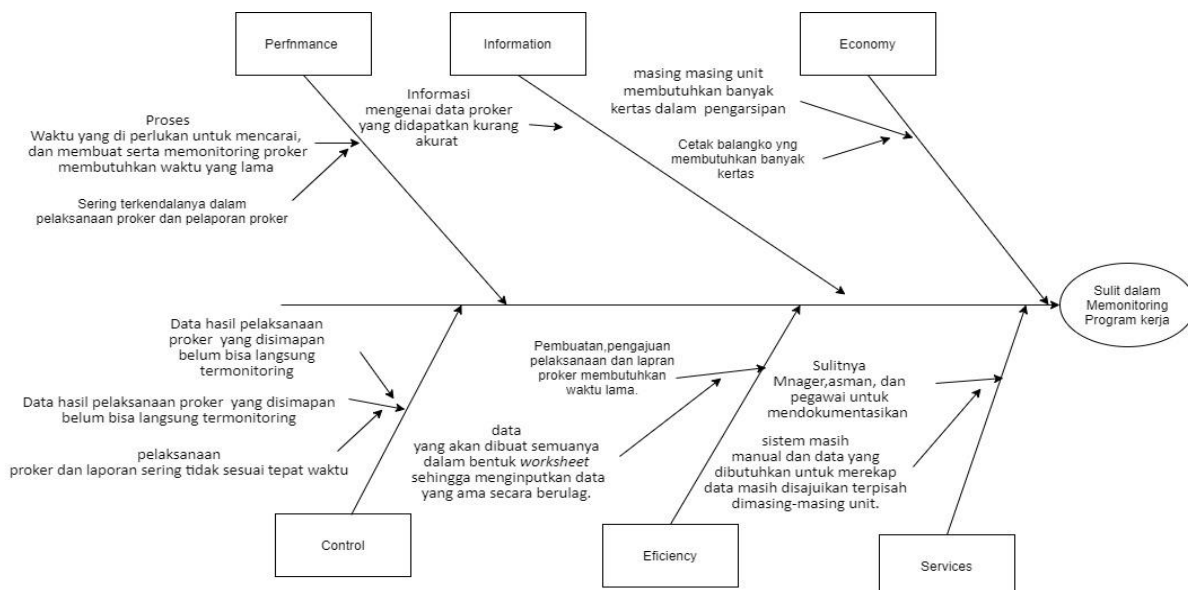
Perfnmance

Information

Economy

Proses
Waktu yang di perlukan untuk mencarai, dan membuat serta memonitoring proker membutuhkan waktu yang lama

Sering terkendalanya dalam pelaksanaan proker dan pelaporan proker

Informasi mengenai data proker yang didapatkan kurang akurat

masing masing unit membutuhkan banyak kertas dalam pengarsipan

Cetak balangko yng membutuhkan banyak kertas

Sulit dalam Memonitoring Program kerja

Data hasil pelaksanaan proker yang disimapan belum bisa langsung termonitoring

Data hasil pelaksanaan proker yang disimapan belum bisa langsung termonitoring

pelaksanaan proker dan laporan sering tidak sesuai tepat waktu

Pembuatan,pengajuan pelaksanaan dan lapran proker membutuhkan waktu lama.

data yang akan dibuat semuanya dalam bentuk *worksheet* sehingga menginputkan data yang ama secara berulag.

Sulitnya Mnager,asman, dan pegawai untuk mendokumentasikan

sistem masih manual dan data yang dibutuhkan untuk merekap data masih disajuikan terpisah dimasing-masing unit.

Control

Eficiency

Services